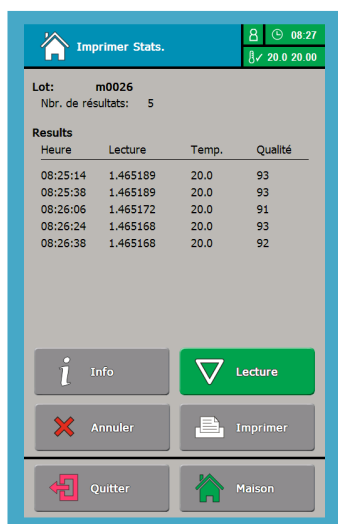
Imprimer Stats.

08:27

20.0 20.00

Lot: m0026
Nbr. de résultats: 5

Results

| Heure | Lecture | Temp. | Qualité |
|---|---|---|---|
| 08:25:14 | 1.465189 | 20.0 | 93 |
| 08:25:38 | 1.465189 | 20.0 | 93 |
| 08:26:06 | 1.465172 | 20.0 | 91 |
| 08:26:24 | 1.465168 | 20.0 | 93 |
| 08:26:38 | 1.465168 | 20.0 | 92 |

Info

Lecture

Annuler

Imprimer

Quitter

Maison